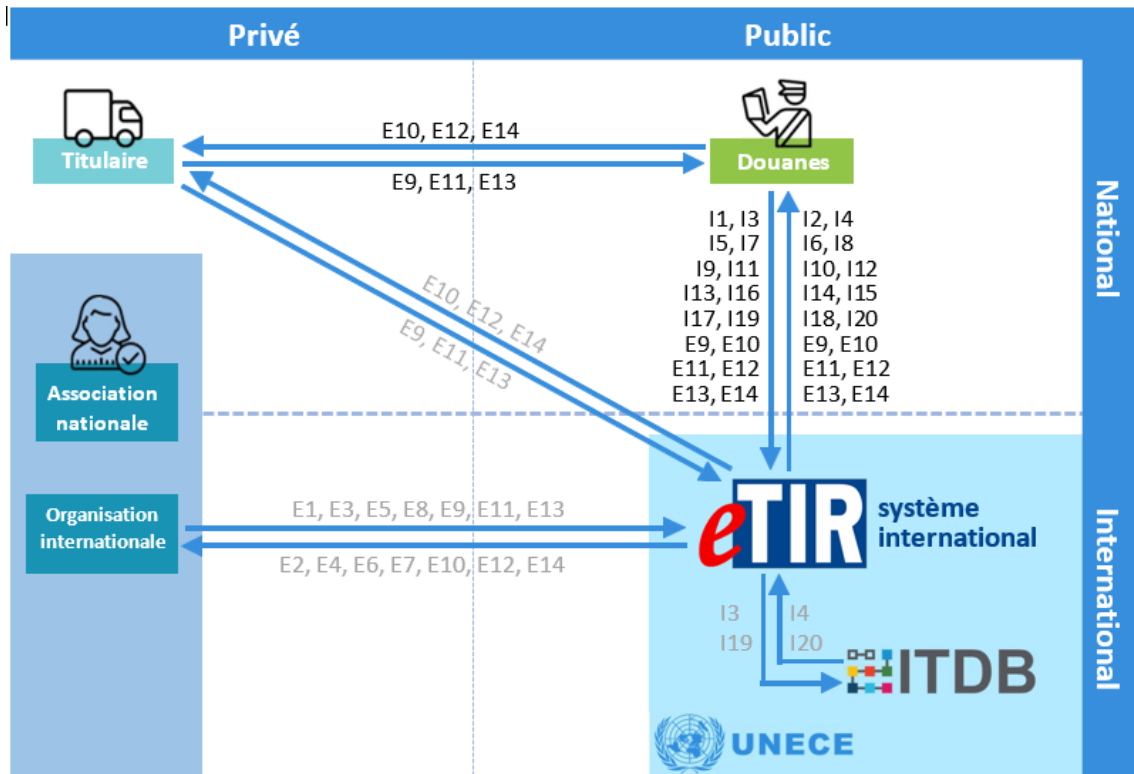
Privé

Public

National

International

Titulaire

E10, E12, E14

E9, E11, E13

Douanes

I1, I3
I5, I7
I9, I11
I13, I16
I17, I19
E9, E10
E11, E12
E13, E14

I2, I4
I6, I8
I10, I12
I14, I15
I18, I20
E9, E10
E11, E12
E13, E14

E10, E12, E14

E9, E11, E13

Association nationale

Organisation internationale

E1, E3, E5, E8, E9, E11, E13

E2, E4, E6, E7, E10, E12, E14

eTIR

système international

I3
I19

I4
I20

ITDB

UNECE